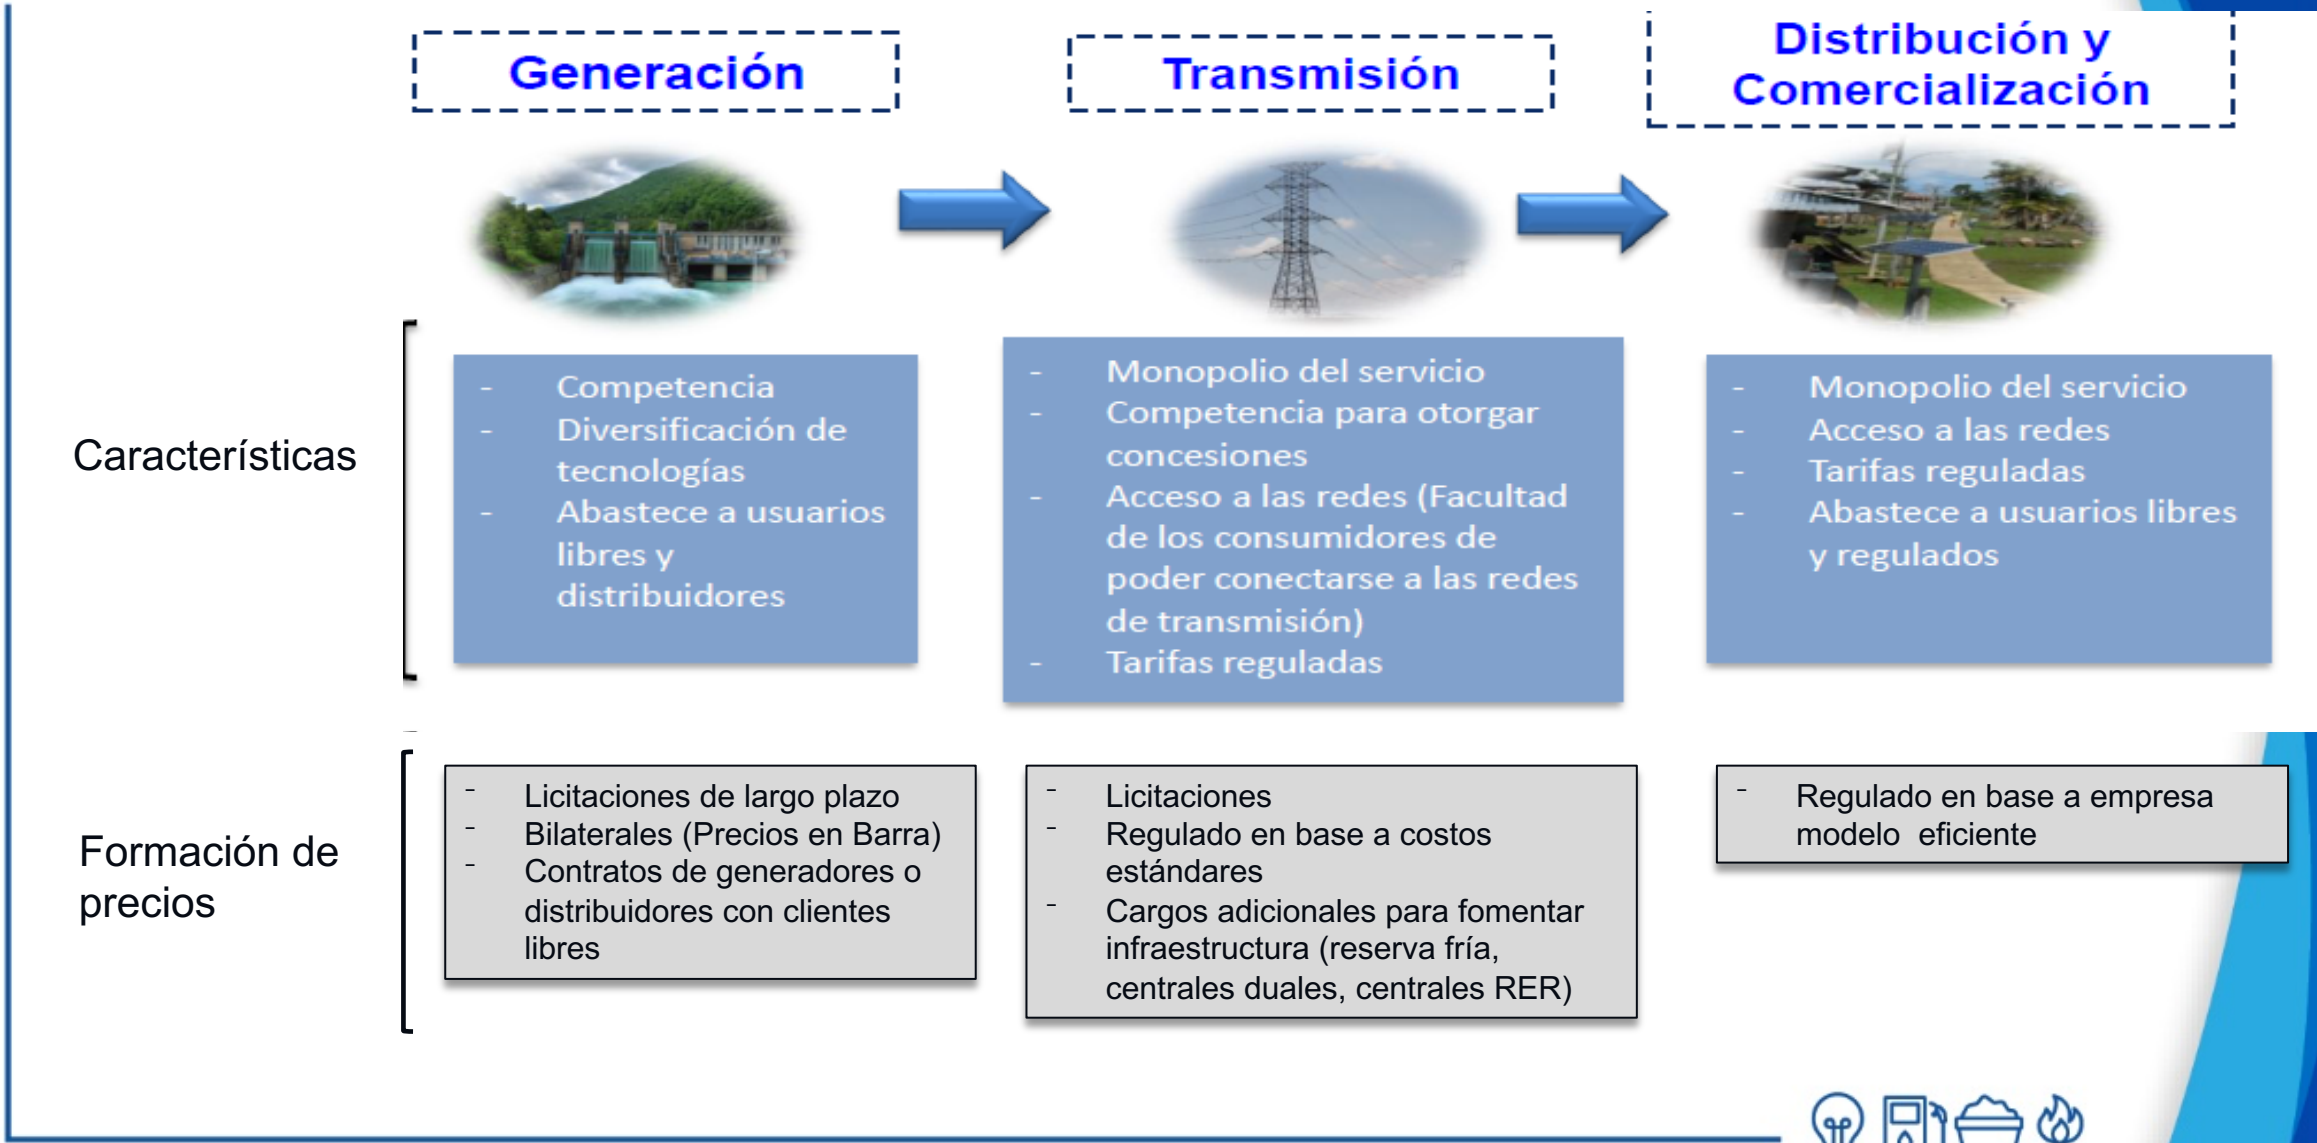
Generación

Transmisión

Distribución y Comercialización

Características

- Competencia
- Diversificación de tecnologías
- Abastece a usuarios libres y distribuidores

- Monopolio del servicio
- Competencia para otorgar concesiones
- Acceso a las redes (Facultad de los consumidores de poder conectarse a las redes de transmisión)
- Tarifas reguladas

- Monopolio del servicio
- Acceso a las redes
- Tarifas reguladas
- Abastece a usuarios libres y regulados

Formación de precios

- Licitaciones de largo plazo
- Bilaterales (Precios en Barra)
- Contratos de generadores o distribuidores con clientes libres

- Licitaciones
- Regulado en base a costos estándares
- Cargos adicionales para fomentar infraestructura (reserva fría, centrales duales, centrales RER)

- Regulado en base a empresa modelo eficiente